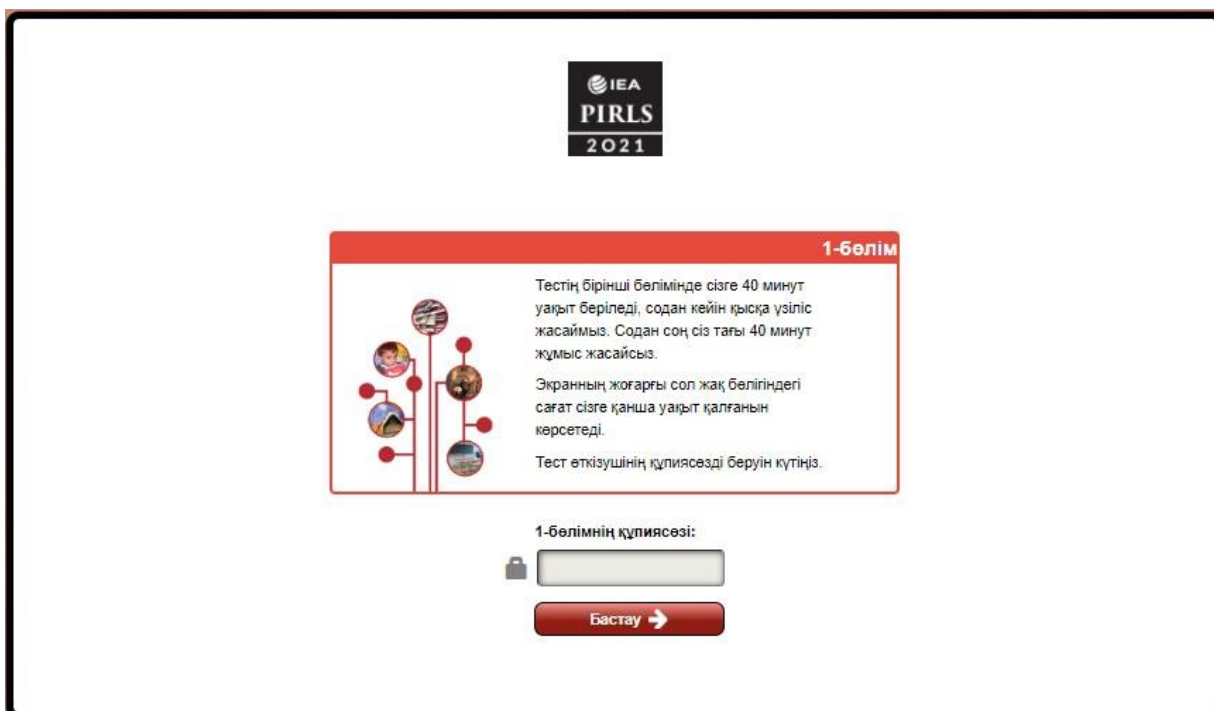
IEA
PIRLS
2021

1-бөлім

Тестің бірінші бөлімінде сізге 40 минут уақыт беріледі, содан кейін қысқа үзіліс жасаймыз. Содан соң сіз тағы 40 минут жұмыс жасайсыз.

Экранның жоғарғы сол жақ бөлігіндегі сағат сізге қанша уақыт қалғанын көрсетеді.

Тест өткізушінің құпиясөзді беруін күтіңіз.

1-бөлімнің құпиясөзі:

Бастау